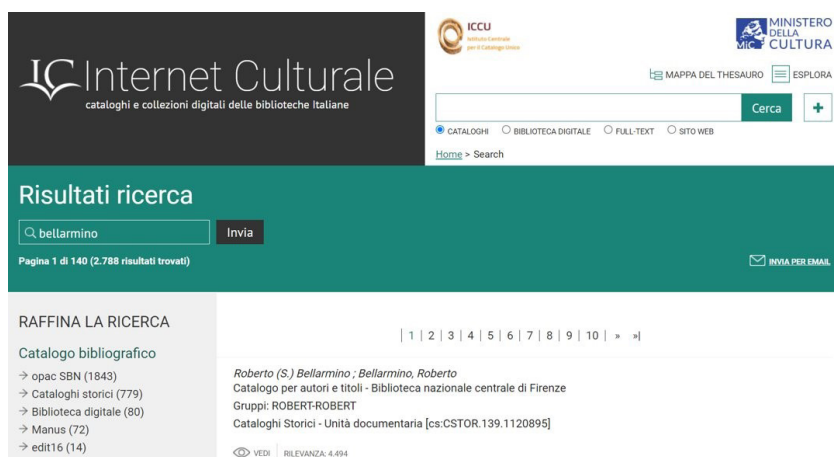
IC Internet Culturale
cataloghi e collezioni digitali delle biblioteche italiane

ICCU
Istituto Centrale per il Catalogo Unico

MiC MINISTERO DELLA CULTURA

MAPPA DEL THESAURO ESPLORA

Cerca +

CATALOGHI BIBLIOTECA DIGITALE FULL-TEXT SITO WEB

Home > Search

Risultati ricerca

bellarmino Invia

Pagina 1 di 140 (2.788 risultati trovati)

INVIA PER EMAIL

RAFFINA LA RICERCA

Catalogo bibliografico

→ opac SBN (1843)
→ Cataloghi storici (779)
→ Biblioteca digitale (80)
→ Manus (72)
→ edit16 (14)

| 1 | 2 | 3 | 4 | 5 | 6 | 7 | 8 | 9 | 10 | » »|

Roberto (S.) Bellarmino ; Bellarmino, Roberto
Catalogo per autori e titoli - Biblioteca nazionale centrale di Firenze
Gruppi: ROBERT-ROBERT
Cataloghi Storici - Unità documentaria [cs:CSTOR.139.1120895]

VEDI RILEVANZA: 4.494